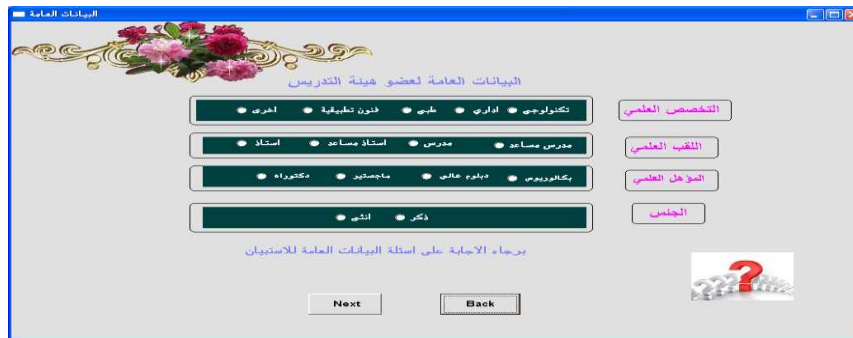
البيانات العامة

البيانات العامة لعضو هيئة التدريس

التخصص العلمي
تكنولوجي اداري طبي فنون تطبيقية اخرى

اللقب العلمي
مدرس مساعد مدرس استاذ مساعد استاذ

المؤهل العلمي
بكالوريوس دبلوم عالي ماجستير دكتوراه

الجنس
ذكر انثى

برجاء الاجابة على اسئلة البيانات العامة للاستبيان

Next
Back